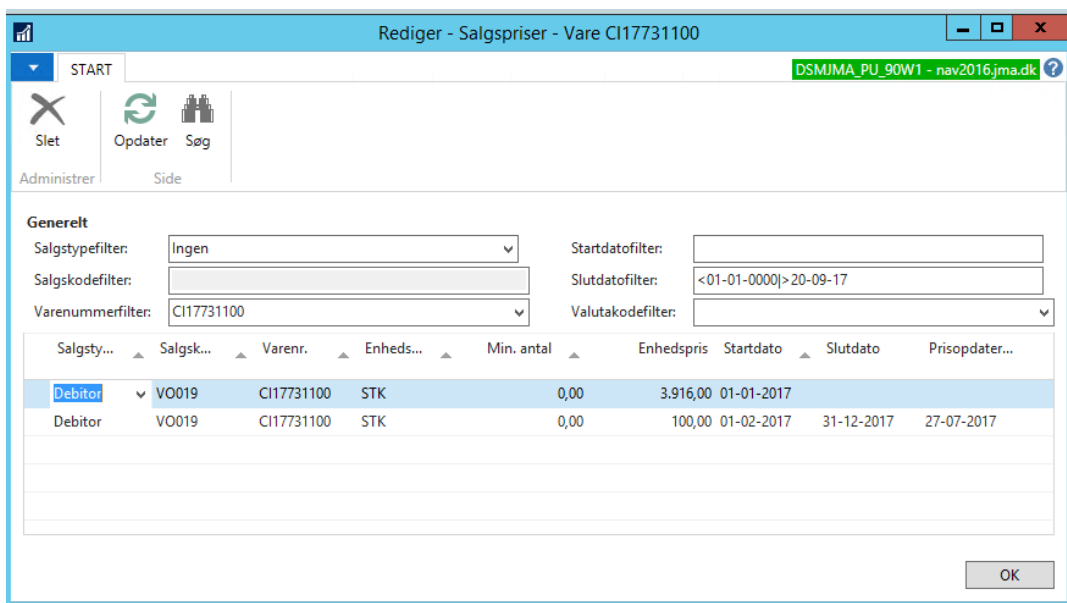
Rediger - Salgspriser - Vare CI17731100

START

DSMJMA_PU_90W1 - nav2016.jma.dk

Slet
Administrer

Opdater
Søg
Side

Generelt

Salgstypefilter: Ingen
Salgskodefilter:
Varenummerfilter: CI17731100

Startdatofilter:
Slutdatofilter: <01-01-0000|>20-09-17
Valutakodefilter:

| Salgsty... | Salgsk... | Varenr. | Enheds... | Min. antal | Enhedspris | Startdato | Slutdato | Prisopdater... |
|---|---|---|---|---|---|---|---|---|
| Debitor | VO019 | CI17731100 | STK | 0,00 | 3.916,00 | 01-01-2017 | | |
| Debitor | VO019 | CI17731100 | STK | 0,00 | 100,00 | 01-02-2017 | 31-12-2017 | 27-07-2017 |

OK